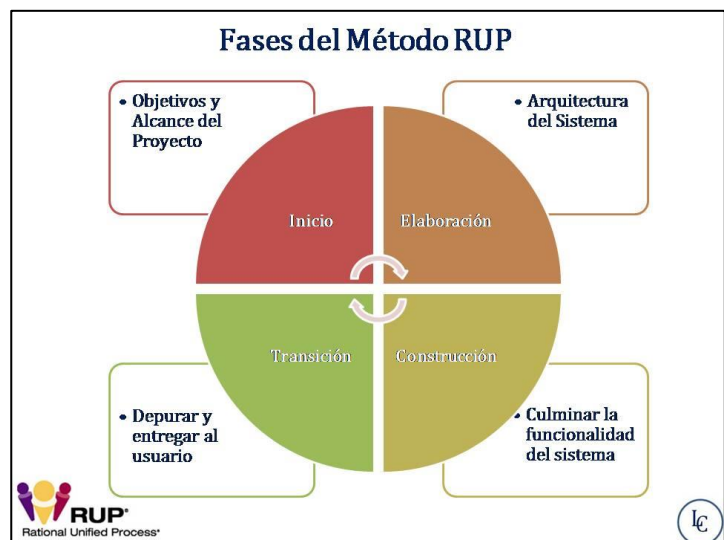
Fases del Método RUP

• Objetivos y Alcance del Proyecto

• Arquitectura del Sistema

Inicio

Elaboración

Transición

Construcción

• Depurar y entregar al usuario

• Culminar la funcionalidad del sistema

RUP®
Rational Unified Process®

LC